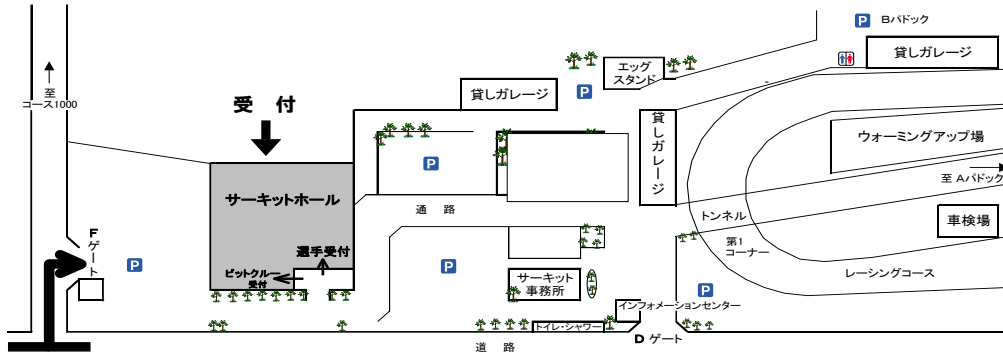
P Bパドック

貸しガレージ

エッグスタンド

至コース1000

貸しガレージ

P

受付

貸しガレージ

ウォーミングアップ場

P

サーキットホール

至 Aパドック

通路

トンネル

車検場

第1コーナー

Fゲート

P

選手受付

P

P

レーシングコース

ピットクルー受付

サーキット事務所

インフォメーションセンター

トイレ・シャワー

D ゲート

道路